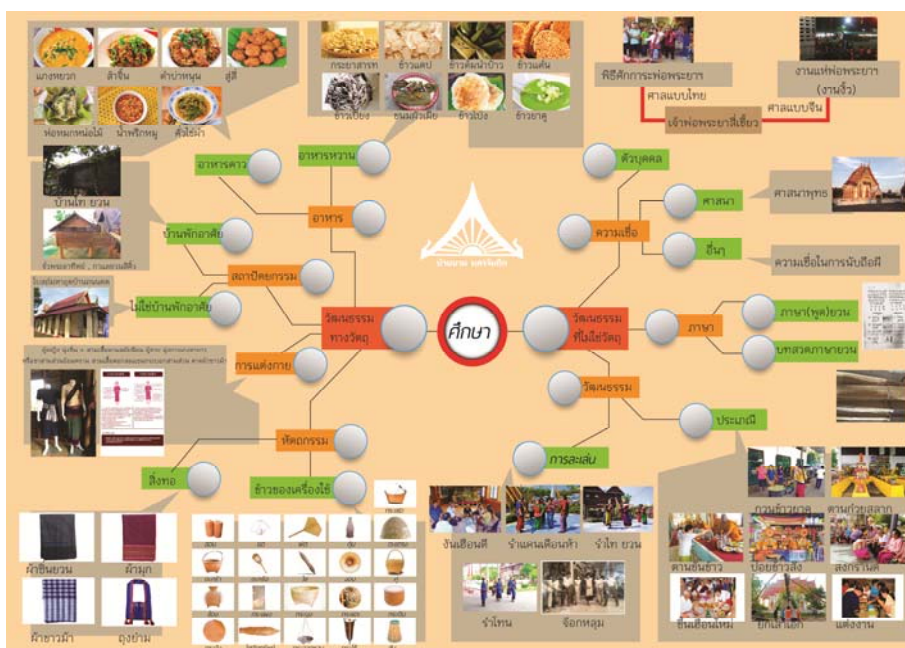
ศึกษา

วัฒนธรรมทางวัตถุ

อาหาร
อาหารคาว
แกงหยวก
ส้าจิ๊น
ตำบ่าหนุน
จี่สี่
ห่อหมกหน่อไม้
น้ำพริกหนุ่ม
ตั้งไข่ผำ
อาหารหวาน
กระยาสารท
ข้าวแตน
ข้าวต้มน้ำวุ้น
ข้าวต้ม
ข้าวเกรียบ
ขนมจ๊อกเผือก
ข้าวปุ๊ก
ข้าวยาคู

สถาปัตยกรรม
บ้านพักอาศัย
บ้านไท ยวน
ไม่ใช่บ้านพักอาศัย

การแต่งกาย

หัตถกรรม
สิ่งทอ
ผ้าซิ่นยวน
ผ้ามุก
ผ้าขาวม้า
ถุงย่าม
ข้าวของเครื่องใช้

บ้านยวน เสาไห้

วัฒนธรรมที่ไม่ใช่วัตถุ

ตัวบุคคล
ความเชื่อ
ศาสนา
ศาสนาพุทธ
อื่นๆ
ความเชื่อในการนับถือผี
พิธีศักการะพ่อพระยา
งานแห่พ่อพระยา (งานงิ้ว)
ศาลแบบไทย
ศาลแบบจีน
เจ้าพ่อพระยาสี่เขี้ยว

ภาษา
ภาษา(พูด)ยวน
บทสวดภาษายวน

วัฒนธรรม
ประเพณี
การละเล่น
งันเฮือนดี
ฟ้อนเทียน
รำไท ยวน
รำโทน
จ๊อกหลุม
ทานข้าวสาก
ทานก๋วยสลาก
ตานข้าวใหม่
ปอยข้าวสังฆ์
สงกรานต์
ขึ้นเฮือนใหม่
ยกเสาเอก
แต่งงาน